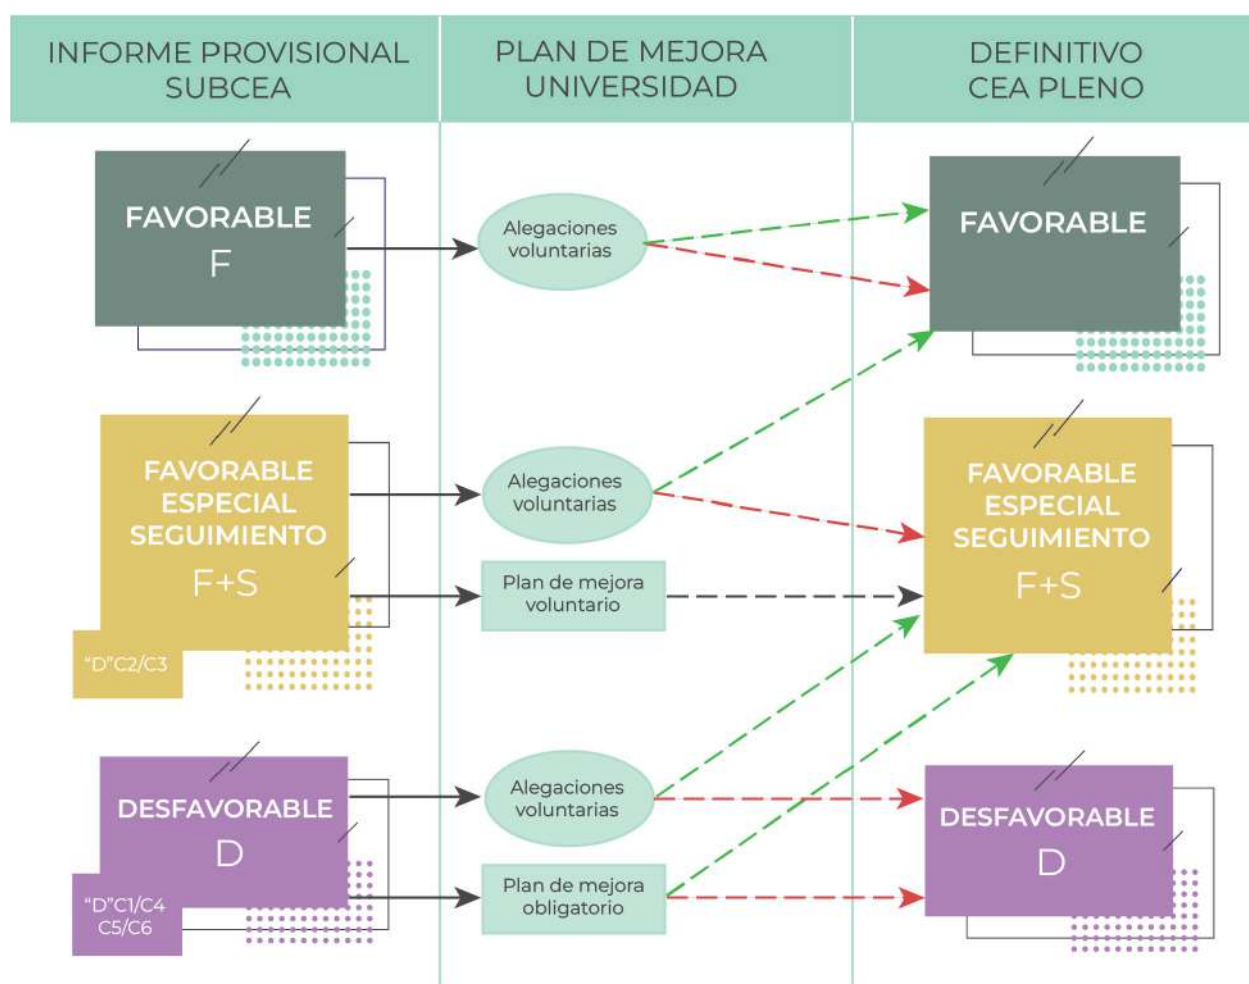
INFORME PROVISIONAL SUBCEA

PLAN DE MEJORA UNIVERSIDAD

DEFINITIVO CEA PLENO

FAVORABLE
F

Alegaciones voluntarias

FAVORABLE

FAVORABLE ESPECIAL SEGUIMIENTO
F+S

"D"C2/C3

Alegaciones voluntarias

Plan de mejora voluntario

FAVORABLE ESPECIAL SEGUIMIENTO
F+S

DESFAVORABLE
D

"D"C1/C4 C5/C6

Alegaciones voluntarias

Plan de mejora obligatorio

DESFAVORABLE
D